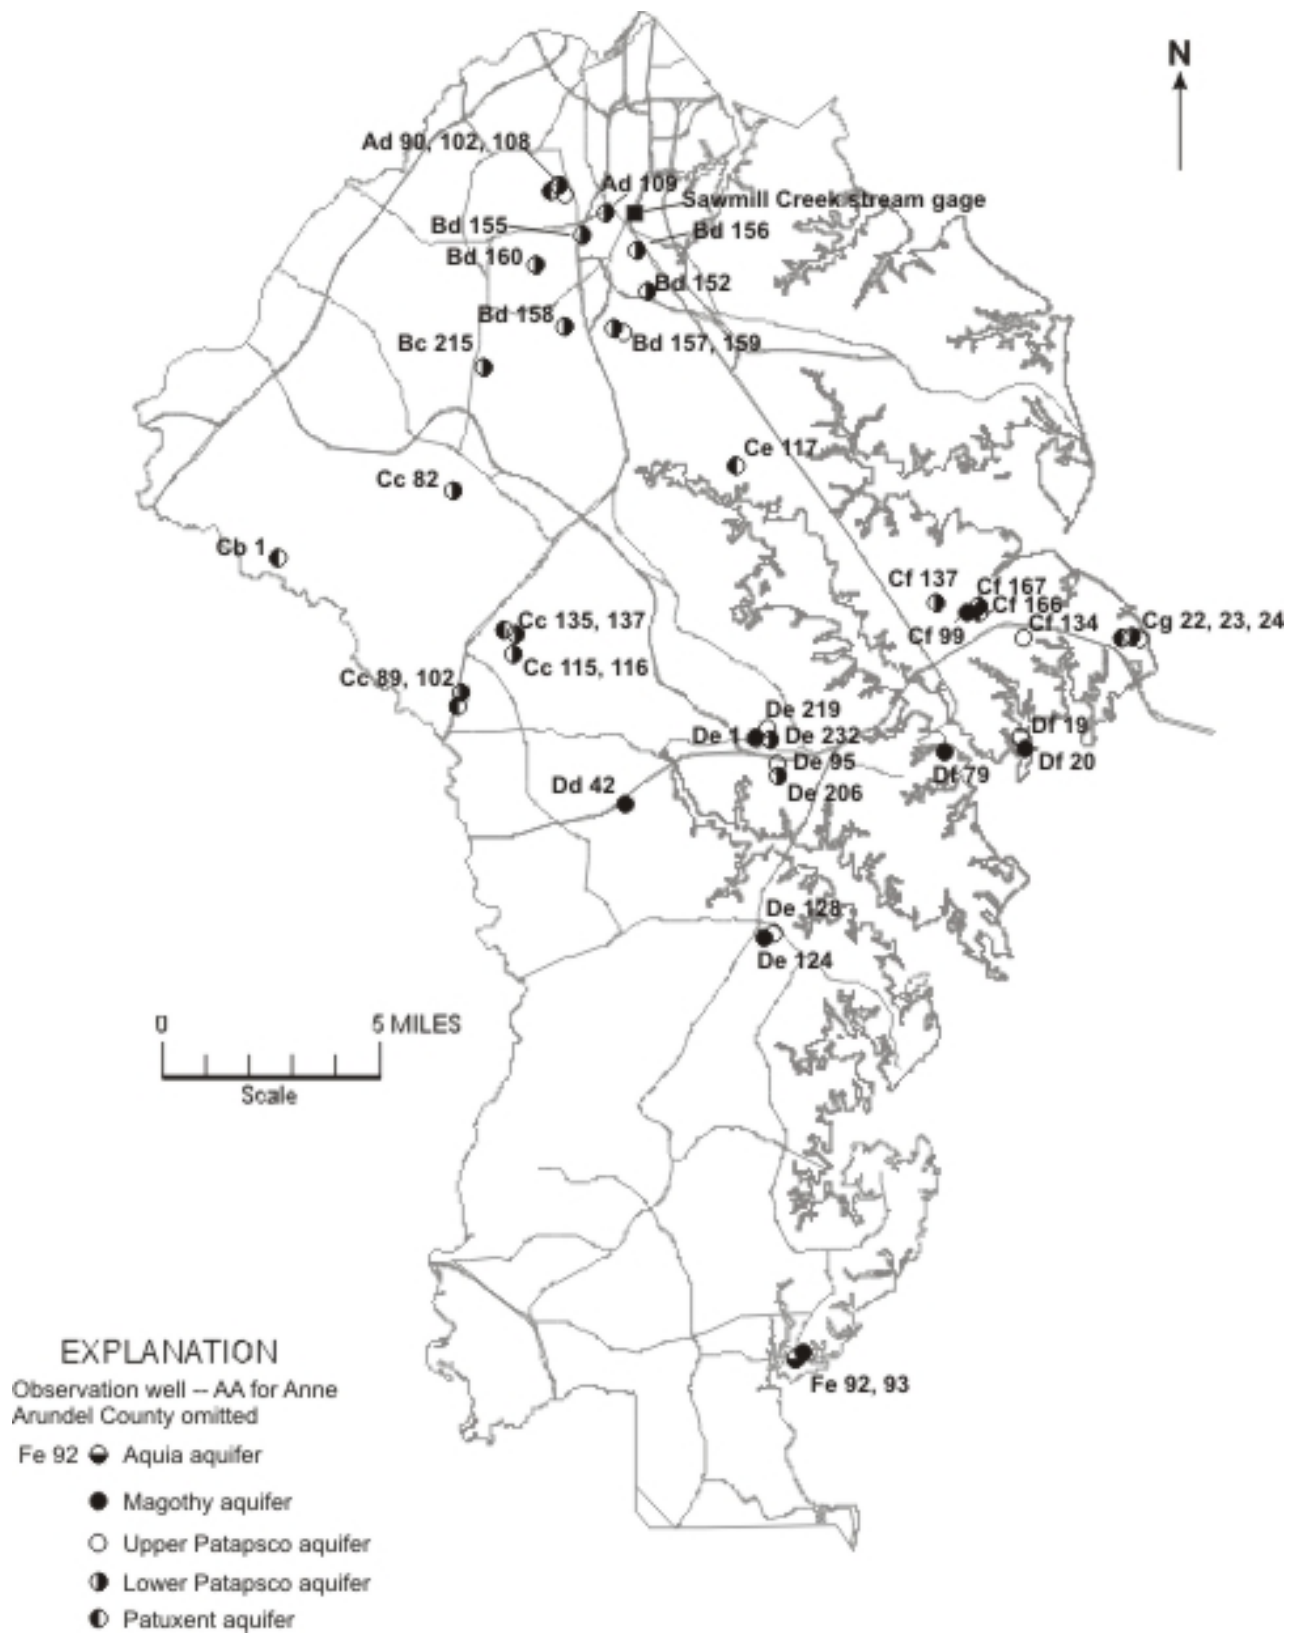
N

Ad 90, 102, 108
Ad 109
Sawmill Creek stream gage
Bd 155
Bd 156
Bd 160
Bd 152
Bd 158
Bd 157, 159
Bc 215
Ce 117
Cc 82
Cb 1
Cf 137
Cf 167
Cf 166
Cf 99
Cf 134
Cg 22, 23, 24
Cc 135, 137
Cc 115, 116
Cc 89, 102
De 219
De 1
De 232
De 95
De 206
Df 19
Df 79
Df 20
Dd 42
De 128
De 124

0
5 MILES
Scale

Fe 92, 93

EXPLANATION
Observation well -- AA for Anne Arundel County omitted
Fe 92 Aquia aquifer
Magothy aquifer
Upper Patapsco aquifer
Lower Patapsco aquifer
Patuxent aquifer